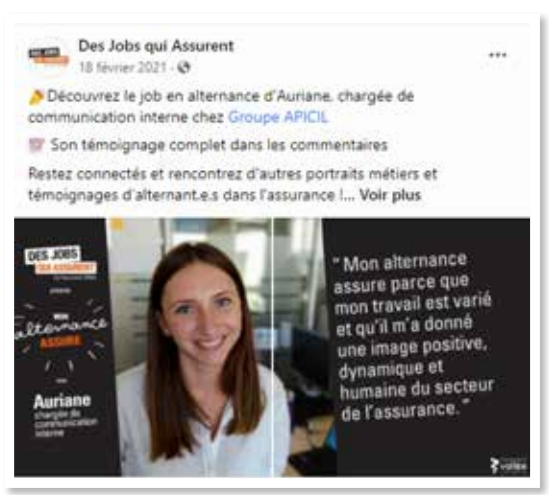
DES JOBS QUI ASSURENT

Des Jobs qui Assurent
18 février 2021 ·

...

Découvrez le job en alternance d'Auriane, chargée de communication interne chez Groupe APICIL

Son témoignage complet dans les commentaires

Restez connectés et rencontrez d'autres portraits métiers et témoignages d'alternant.e.s dans l'assurance !... Voir plus

DES JOBS QUI ASSURENT

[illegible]

Mon alternance ASSURE

Auriane
chargée de communication interne

" Mon alternance assure parce que mon travail est varié et qu'il m'a donné une image positive, dynamique et humaine du secteur de l'assurance. "

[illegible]